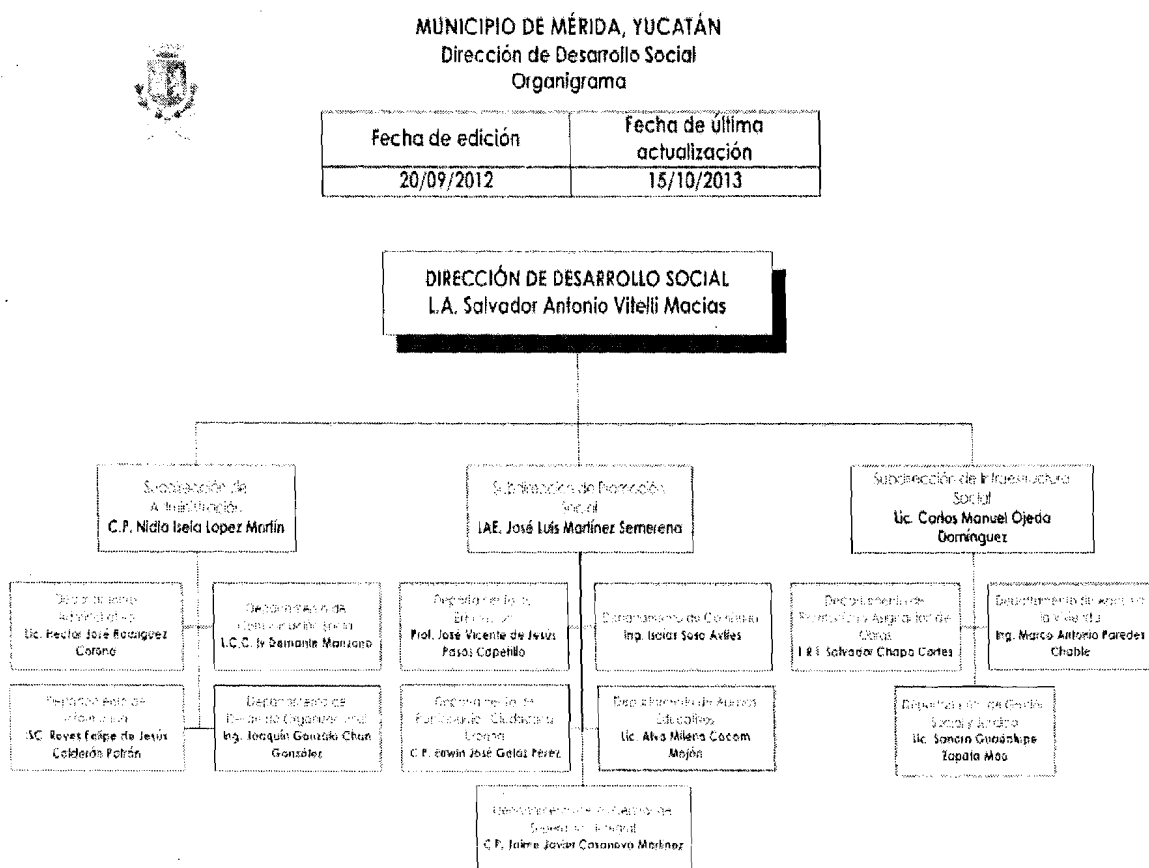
MUNICIPIO DE MÉRIDA, YUCATÁN
Dirección de Desarrollo Social
Organigrama

| Fecha de edición | Fecha de última actualización |
|---|---|
| 20/09/2012 | 15/10/2013 |

DIRECCIÓN DE DESARROLLO SOCIAL
L.A. Salvador Antonio Vitelli Macias

Subdirección de Administración
C.P. Nidia Isela Lopez Martín

Subdirección de Promoción Social
LAE. José Luis Martínez Semerena

Subdirección de Infraestructura Social
Lic. Carlos Manuel Ojeda Domínguez

Departamento Administrativo
Lic. Hector José Rodriguez Corona

Departamento de Comunicación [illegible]
L.C.C. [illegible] Demante Manzano

Departamento de Informática
ISC. Reyes Felipe de Jesús Calderón Patrón

Departamento de Desarrollo Organizacional
Ing. Joaquín Gonzalo Chan González

Departamento de Enlace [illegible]
Prof. José Vicente de Jesús Pasos Capetillo

Departamento de Consejos
Ing. Isaias Sosa Aviles

Departamento de Participación Ciudadana Urbana
C.P. Edwin José Gelaz Pérez

Departamento de Apoyos Educativos
Lic. Alva Milena Cocom Mejón

Departamento de Centros de Superación Integral
C.P. Jaime Javier Casanova Martínez

Departamento de Promoción y Asignación de Obras
I.R.I. Salvador Chapa Cortes

Departamento de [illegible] la Vivienda
Ing. Marco Antonio Paredes Chable

Departamento de Gestión Social y Jurídica
Lic. Sandra Guadalupe Zapata Moo